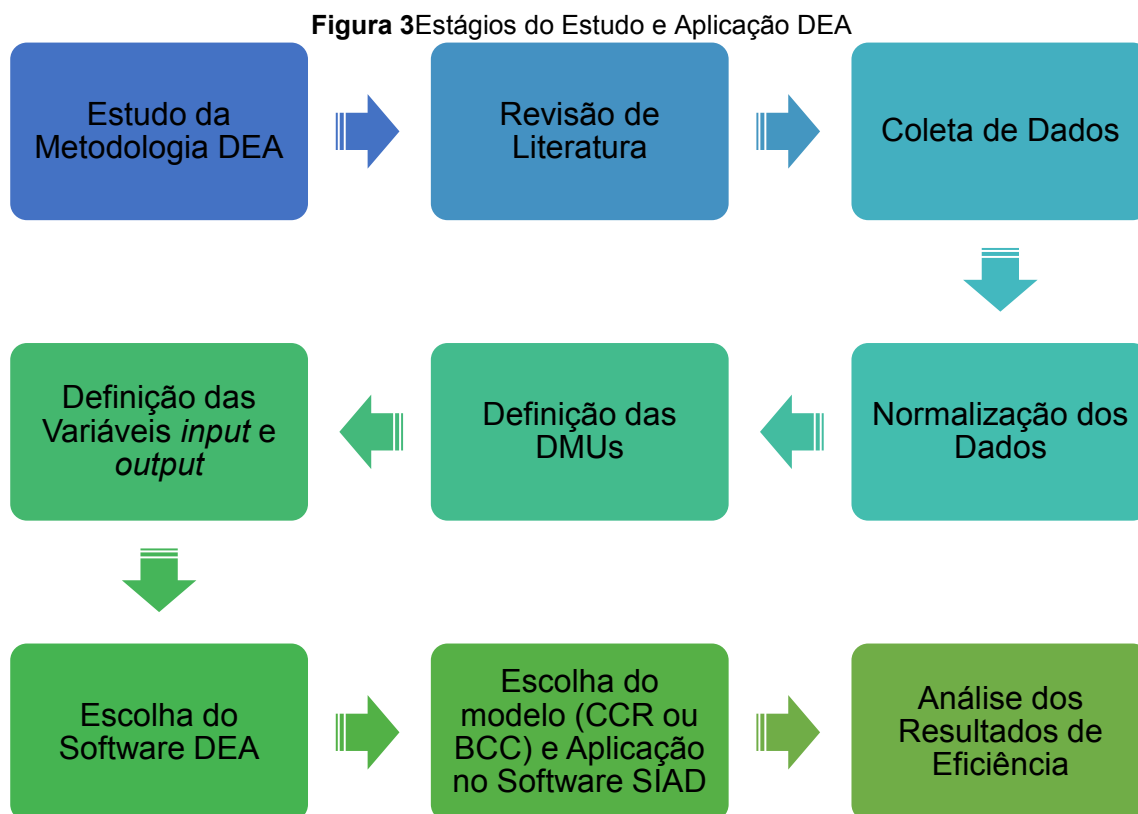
**Figura 3**Estágios do Estudo e Aplicação DEA

Estudo da Metodologia DEA

Revisão de Literatura

Coleta de Dados

Normalização dos Dados

Definição das DMUs

Definição das Variáveis *input* e *output*

Escolha do Software DEA

Escolha do modelo (CCR ou BCC) e Aplicação no Software SIAD

Análise dos Resultados de Eficiência